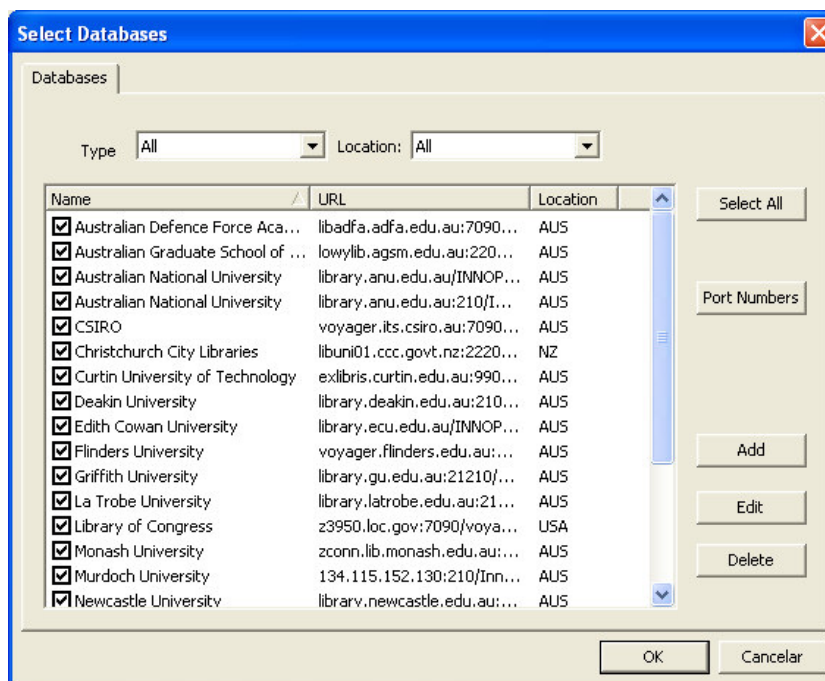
Select Databases

Databases

Type All

Location: All

| Name | URL | Location |
|---|---|---|
| Australian Defence Force Aca... | libadfa.adfa.edu.au:7090... | AUS |
| Australian Graduate School of ... | lowylib.agsm.edu.au:220... | AUS |
| Australian National University | library.anu.edu.au/INNOP... | AUS |
| Australian National University | library.anu.edu.au:210/I... | AUS |
| CSIRO | voyager.its.csiro.au:7090... | AUS |
| Christchurch City Libraries | libuni01.ccc.govt.nz:2220... | NZ |
| Curtin University of Technology | exlibris.curtin.edu.au:990... | AUS |
| Deakin University | library.deakin.edu.au:210... | AUS |
| Edith Cowan University | library.ecu.edu.au/INNOP... | AUS |
| Flinders University | voyager.flinders.edu.au:... | AUS |
| Griffith University | library.gu.edu.au:21210/... | AUS |
| La Trobe University | library.latrobe.edu.au:21... | AUS |
| Library of Congress | z3950.loc.gov:7090/voya... | USA |
| Monash University | zconn.lib.monash.edu.au:... | AUS |
| Murdoch University | 134.115.152.130:210/Inn... | AUS |
| Newcastle University | library.newcastle.edu.au:... | AUS |

Select All

Port Numbers

Add

Edit

Delete

OK

Cancelar